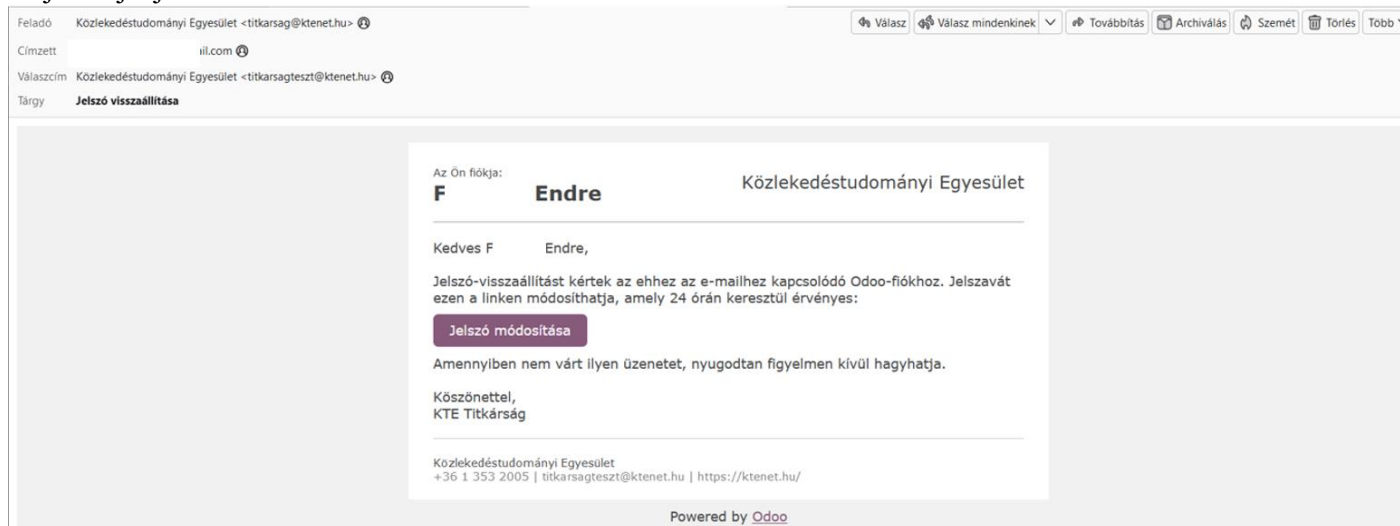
Feladó Közlekedéstudományi Egyesület <titkarsag@ktenet.hu>

Válasz | Válasz mindenkinek | Továbbítás | Archiválás | Szemét | Törlés | Több

Címzett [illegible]il.com

Válaszcím Közlekedéstudományi Egyesület <titkarsagteszt@ktenet.hu>

Tárgy Jelszó visszaállítása

Az Ön fiókja:
F Endre

Közlekedéstudományi Egyesület

Kedves F Endre,

Jelszó-visszaállítást kértek az ehhez az e-mailhez kapcsolódó Odoo-fiókhoz. Jelszavát ezen a linken módosíthatja, amely 24 órán keresztül érvényes:

Jelszó módosítása

Amennyiben nem várt ilyen üzenetet, nyugodtan figyelmen kívül hagyhatja.

Köszönettel,
KTE Titkárság

Közlekedéstudományi Egyesület
+36 1 353 2005 | titkarsagteszt@ktenet.hu | https://ktenet.hu/

Powered by Odoo